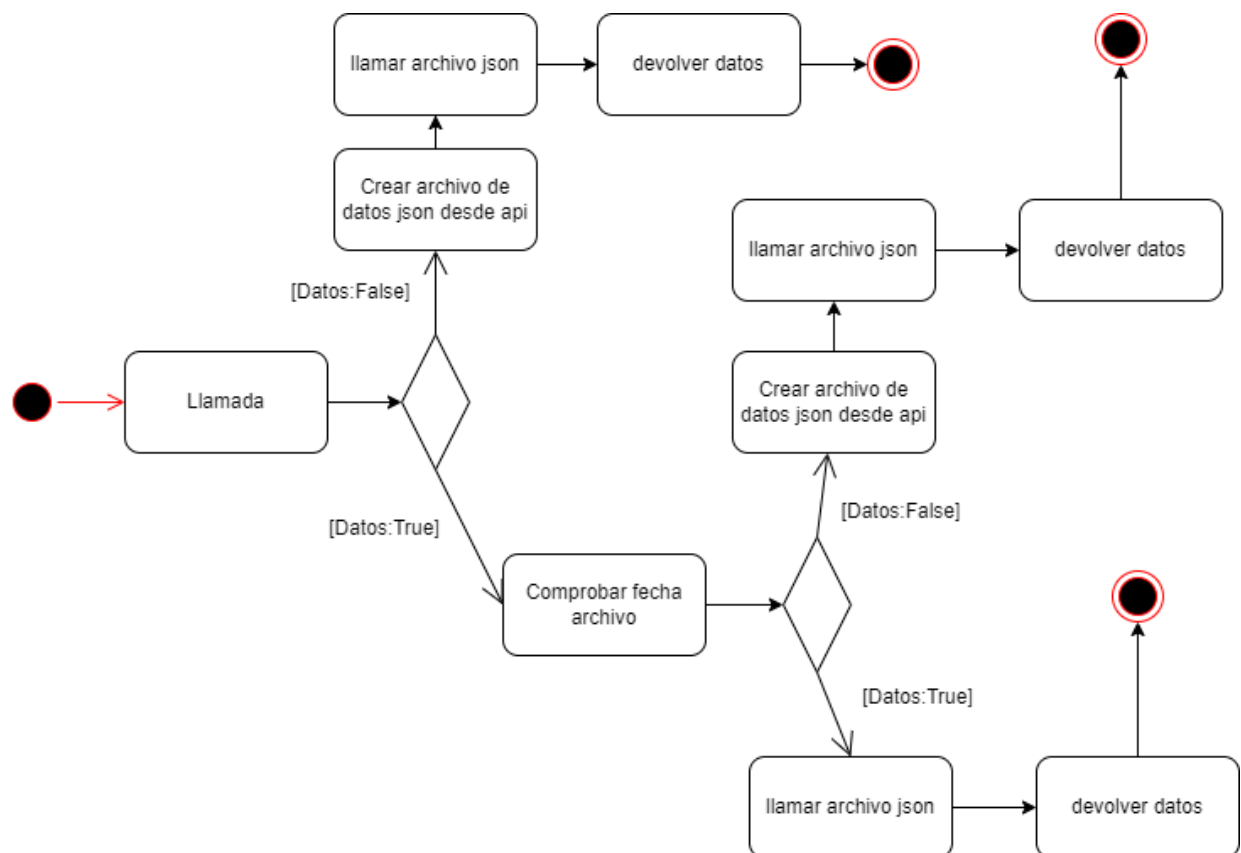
llamar archivo json

devolver datos

Crear archivo de datos json desde api

[Datos:False]

Llamada

[Datos:True]

Comprobar fecha archivo

llamar archivo json

devolver datos

Crear archivo de datos json desde api

[Datos:False]

[Datos:True]

llamar archivo json

devolver datos